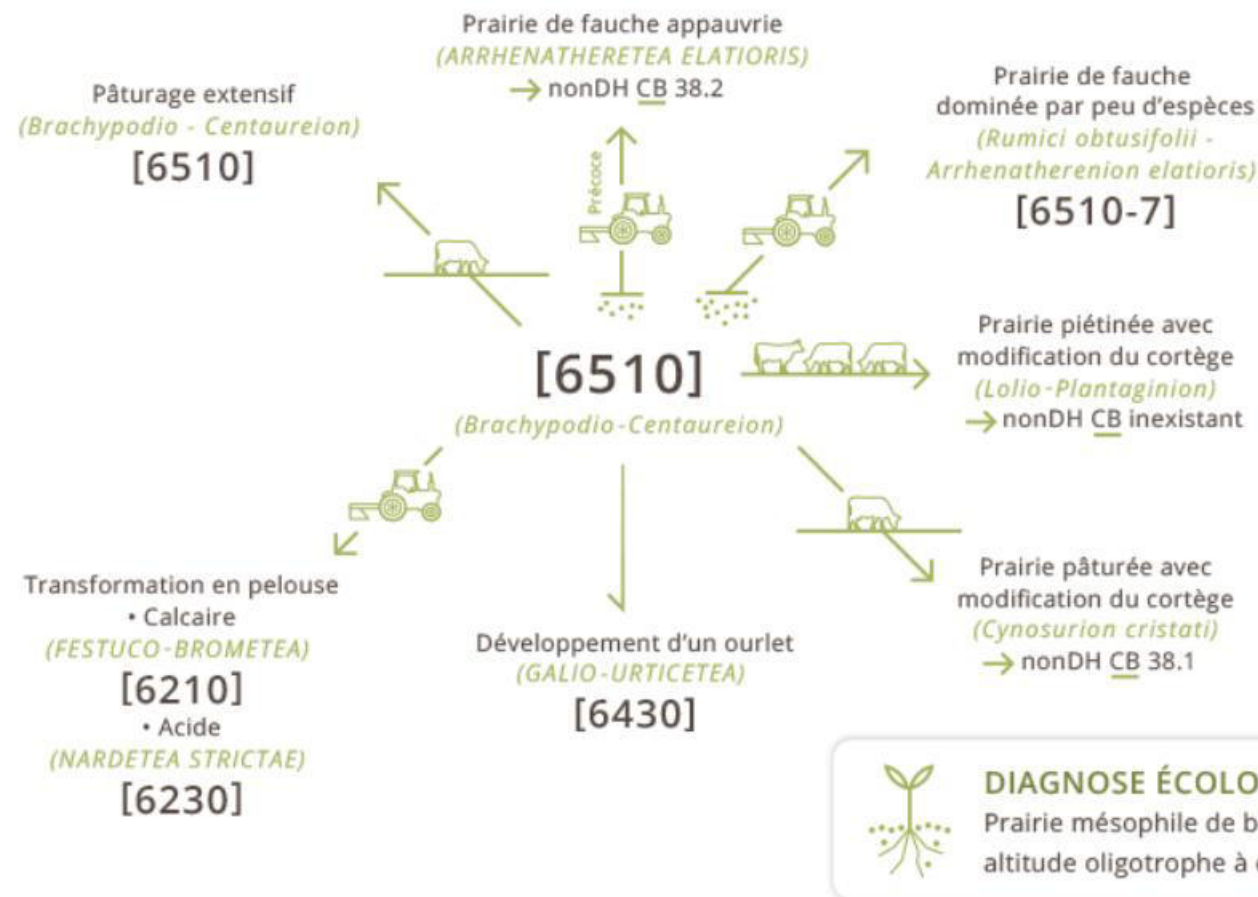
Prairie de fauche appauvrie
(ARRHENATHERETEA ELATIORIS)
→ nonDH CB 38.2

Pâturage extensif
(Brachypodio - Centaureion)
[6510]

Prairie de fauche dominée par peu d'espèces
(Rumici obtusifolii - Arrhenatherenion elatioris)
[6510-7]

Précoce

[6510]
(Brachypodio-Centaureion)

Prairie piétinée avec modification du cortège
(Lolio-Plantaginion)
→ nonDH CB inexistant

Prairie pâturée avec modification du cortège
(Cynosurion cristati)
→ nonDH CB 38.1

Transformation en pelouse
• Calcaire
(FESTUCO-BROMETEA)
[6210]
• Acide
(NARDETEA STRICTAE)
[6230]

Développement d'un ourlet
(GALIO-URTICETEA)
[6430]

DIAGNOSE ÉCOLO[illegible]
Prairie mésophile de b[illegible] altitude oligotrophe à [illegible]